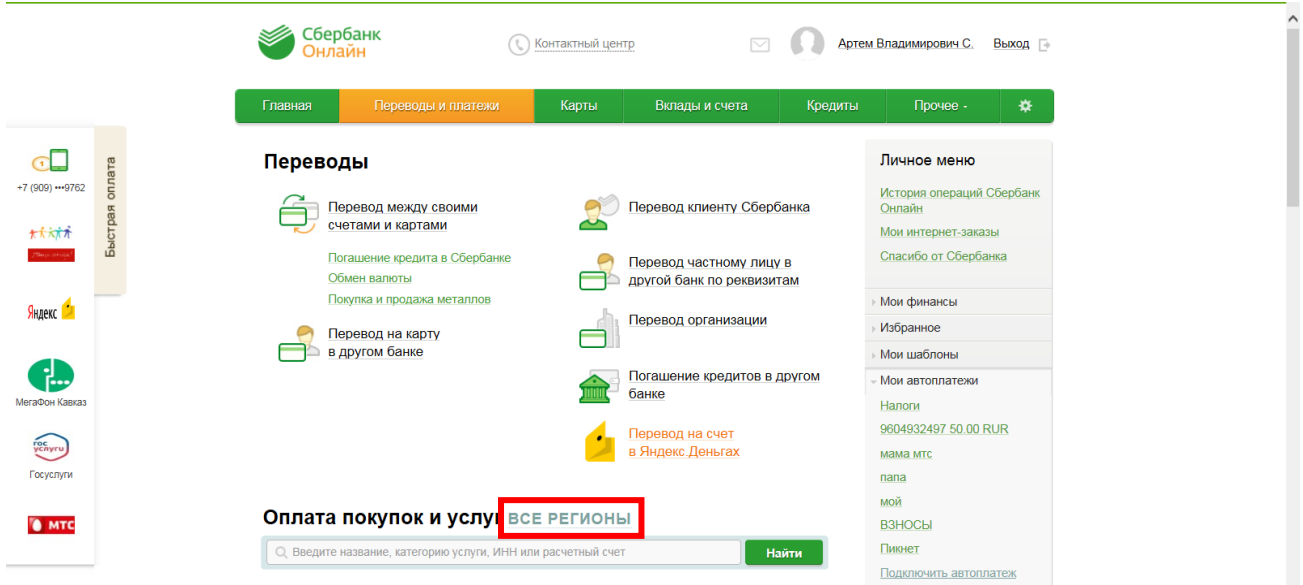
Сбербанк Онлайн

Контактный центр

Артем Владимирович С.

Выход

Главная | Переводы и платежи | Карты | Вклады и счета | Кредиты | Прочее

+7 (909) •••9762

Яндекс

МегаФон Кавказ

Госуслуги

МТС

Быстрая оплата

Переводы

Перевод между своими счетами и картами

Погашение кредита в Сбербанке

Обмен валюты

Покупка и продажа металлов

Перевод на карту в другом банке

Перевод клиенту Сбербанка

Перевод частному лицу в другой банк по реквизитам

Перевод организации

Погашение кредитов в другом банке

Перевод на счет в Яндекс.Деньгах

Оплата покупок и услуг ВСЕ РЕГИОНЫ

Введите название, категорию услуги, ИНН или расчетный счет

Найти

Личное меню

История операций Сбербанк Онлайн

Мои интернет-заказы

Спасибо от Сбербанка

Мои финансы

Избранное

Мои шаблоны

Мои автоплатежи

Налоги

9604932497 50.00 RUR

мама мтс

папа

мой

ВЗНОСЫ

Пикнет

Подключить автоплатеж